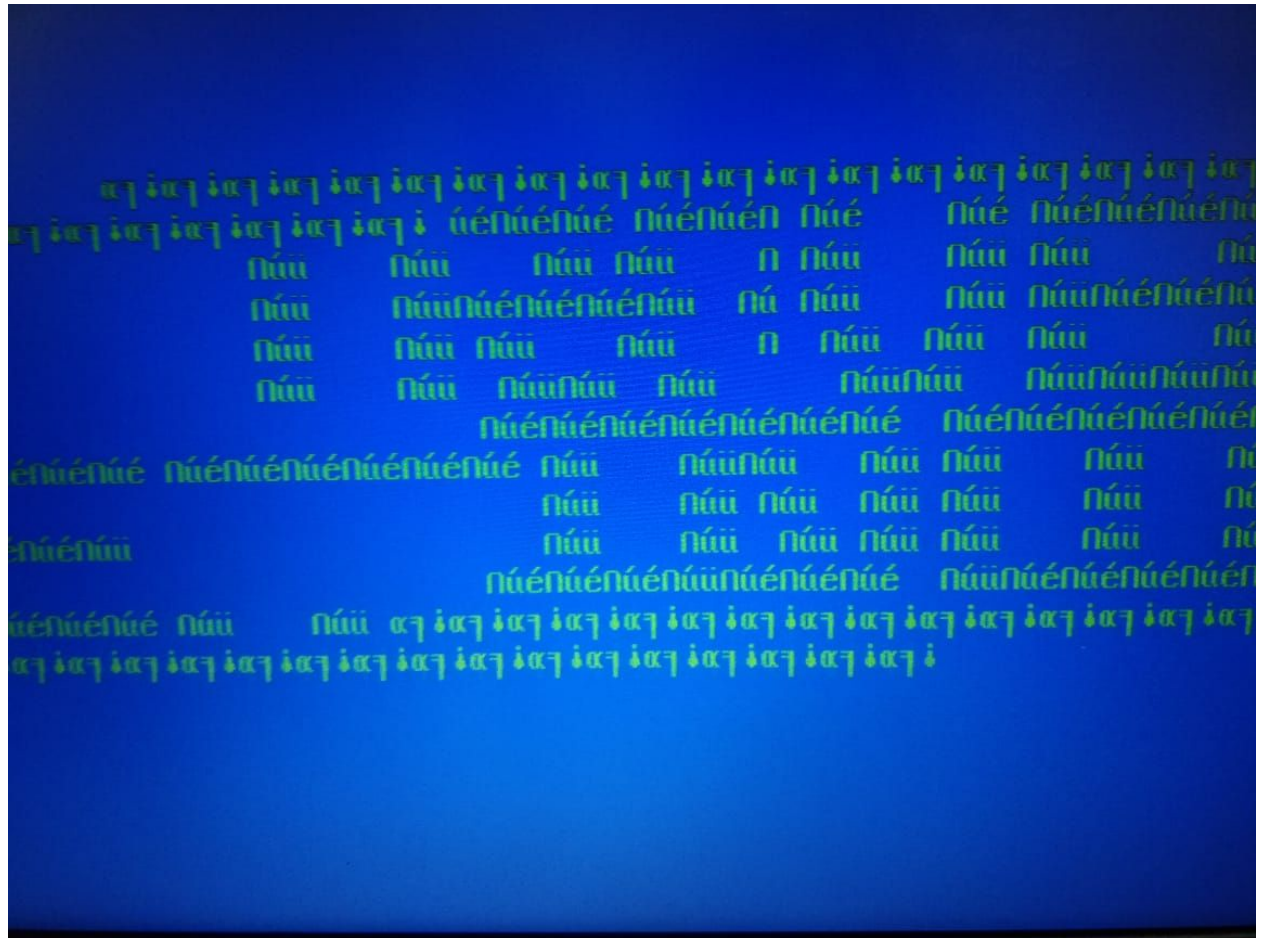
α┐ἱα┐ἱα┐ἱα┐ἱα┐ἱα┐ἱα┐ἱα┐ἱα┐ἱα┐ἱα┐ἱα┐ἱα┐ἱα┐ἱα┐ἱα┐ἱα┐ἱα┐ἱα┐ἱα┐ἱ
α┐ἱα┐ἱα┐ἱα┐ἱα┐ἱα┐ἱα┐ἱ úéΠúéΠúé ΠúéΠúéΠ Πúé Πúé ΠúéΠúéΠúéΠ
Πúü Πúü Πúü Πúü Π Πúü Πúü Πúü Πú
Πúü ΠúüΠúéΠúéΠúéΠúü Πú Πúü Πúü ΠúüΠúéΠúéΠú
Πúü Πúü Πúü Πúü Π Πúü Πúü Πúü Πú
Πúü Πúü ΠúüΠúü Πúü ΠúüΠúü ΠúüΠúüΠúüΠú
ΠúéΠúéΠúéΠúéΠúéΠúéΠúé ΠúéΠúéΠúéΠúéΠúéΠ
éΠúéΠúé ΠúéΠúéΠúéΠúéΠúéΠúé Πúü ΠúüΠúü Πúü Πúü Πúü Πú
Πúü Πúü Πúü Πúü Πúü Πúü Πú
éΠúéΠúü Πúü Πúü Πúü Πúü Πúü Πúü Πú
ΠúéΠúéΠúéΠúüΠúéΠúéΠúé ΠúüΠúéΠúéΠúéΠúéΠ
úéΠúéΠúé Πúü Πúü α┐ἱα┐ἱα┐ἱα┐ἱα┐ἱα┐ἱα┐ἱα┐ἱα┐ἱα┐ἱα┐ἱα┐ἱα┐ἱα┐ἱα┐
α┐ἱα┐ἱα┐ἱα┐ἱα┐ἱα┐ἱα┐ἱα┐ἱα┐ἱα┐ἱα┐ἱα┐ἱα┐ἱα┐ἱα┐ἱα┐ἱ